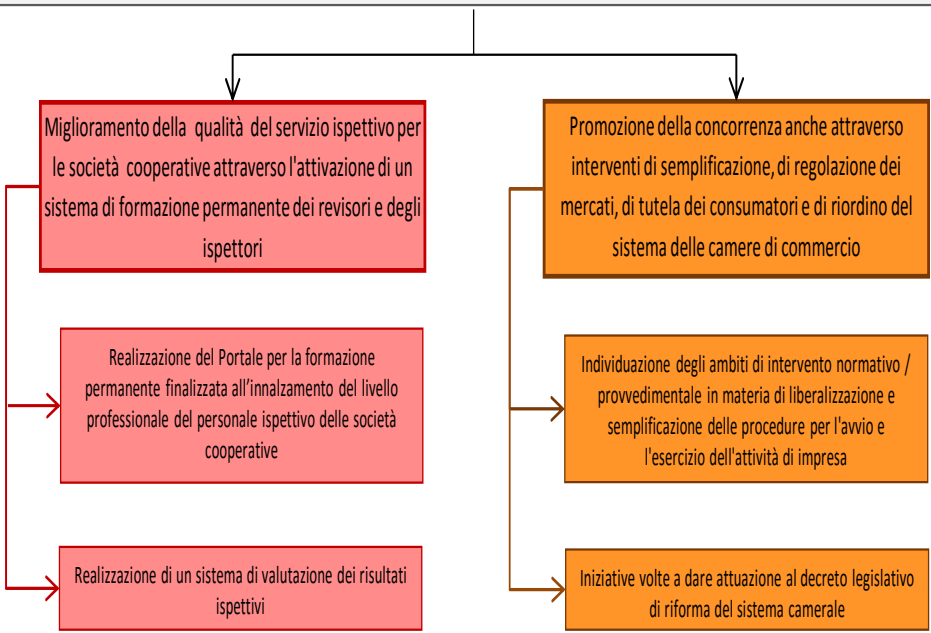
Miglioramento della qualità del servizio ispettivo per le società cooperative attraverso l'attivazione di un sistema di formazione permanente dei revisori e degli ispettori

Realizzazione del Portale per la formazione permanente finalizzata all'innalzamento del livello professionale del personale ispettivo delle società cooperative

Realizzazione di un sistema di valutazione dei risultati ispettivi

Promozione della concorrenza anche attraverso interventi di semplificazione, di regolazione dei mercati, di tutela dei consumatori e di riordino del sistema delle camere di commercio

Individuazione degli ambiti di intervento normativo / provvedimentale in materia di liberalizzazione e semplificazione delle procedure per l'avvio e l'esercizio dell'attività di impresa

Iniziative volte a dare attuazione al decreto legislativo di riforma del sistema camerale